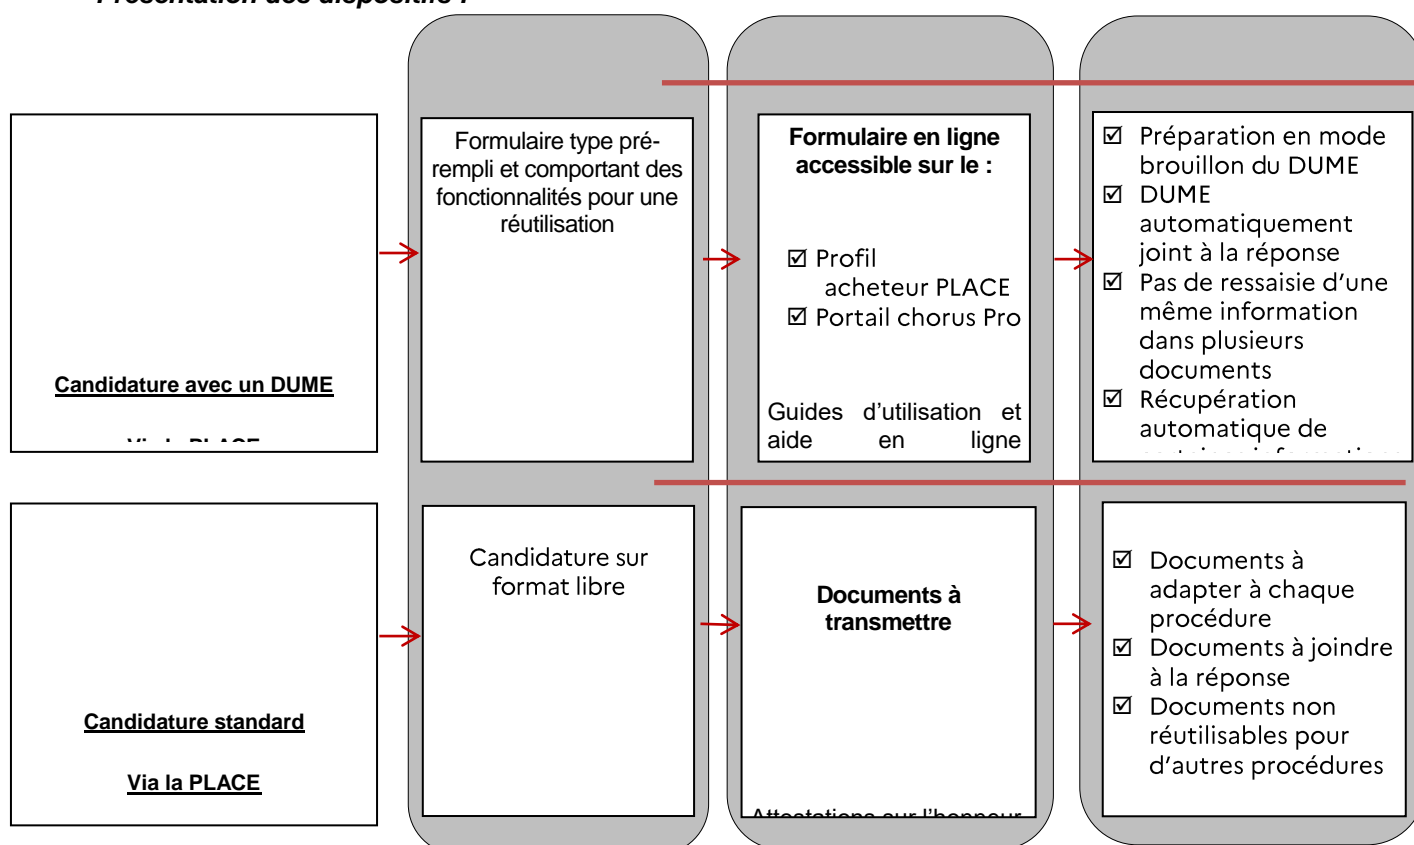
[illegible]

Candidature avec un DUME

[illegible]

Formulaire type pré-rempli et comportant des fonctionnalités pour une réutilisation

**Formulaire en ligne accessible sur le :**

☑ Profil acheteur PLACE
☑ Portail chorus Pro

Guides d'utilisation et aide en ligne

☑ Préparation en mode brouillon du DUME
☑ DUME automatiquement joint à la réponse
☑ Pas de ressaisie d'une même information dans plusieurs documents
☑ Récupération automatique de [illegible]

Candidature standard

Via la PLACE

Candidature sur format libre

**Documents à transmettre**

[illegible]

☑ Documents à adapter à chaque procédure
☑ Documents à joindre à la réponse
☑ Documents non réutilisables pour d'autres procédures